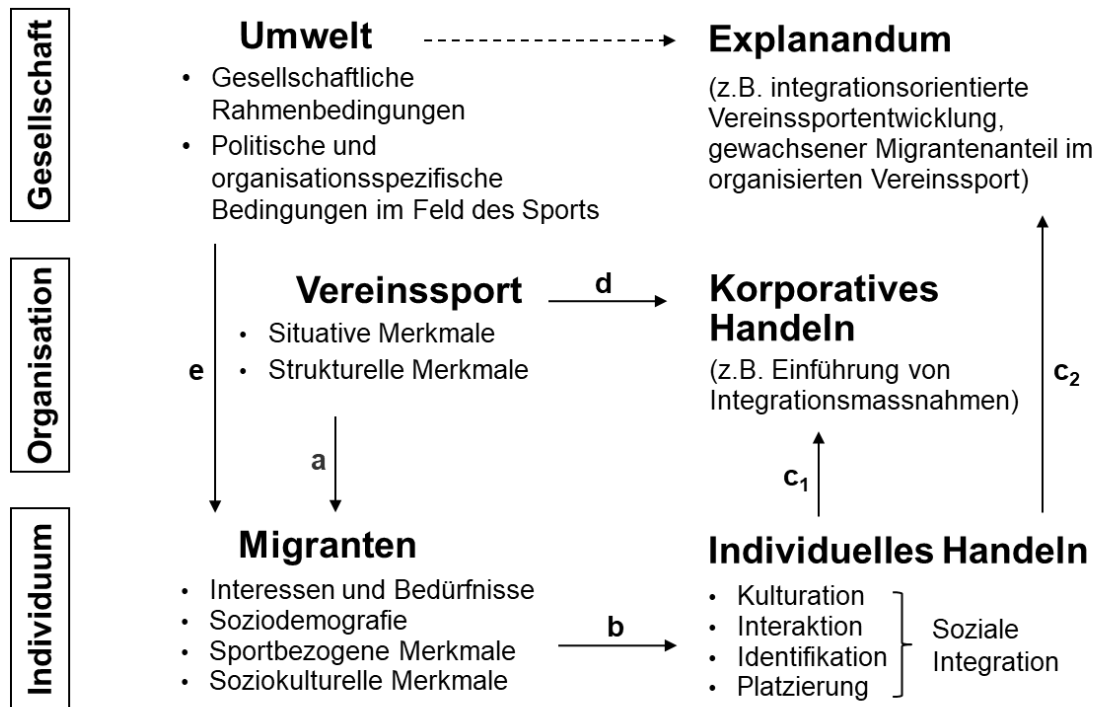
Gesellschaft

Umwelt

- Gesellschaftliche Rahmenbedingungen
- Politische und organisationsspezifische Bedingungen im Feld des Sports

Explanandum

(z.B. integrationsorientierte Vereinssportentwicklung, gewachsener Migrantenanteil im organisierten Vereinssport)

Organisation

Vereinssport

- Situative Merkmale
- Strukturelle Merkmale

d

Korporatives Handeln

(z.B. Einführung von Integrationsmassnahmen)

e

a

$c_2$

$c_1$

Individuum

Migranten

- Interessen und Bedürfnisse
- Soziodemografie
- Sportbezogene Merkmale
- Soziokulturelle Merkmale

b

Individuelles Handeln

- Kulturation
- Interaktion
- Identifikation
- Platzierung

Soziale Integration